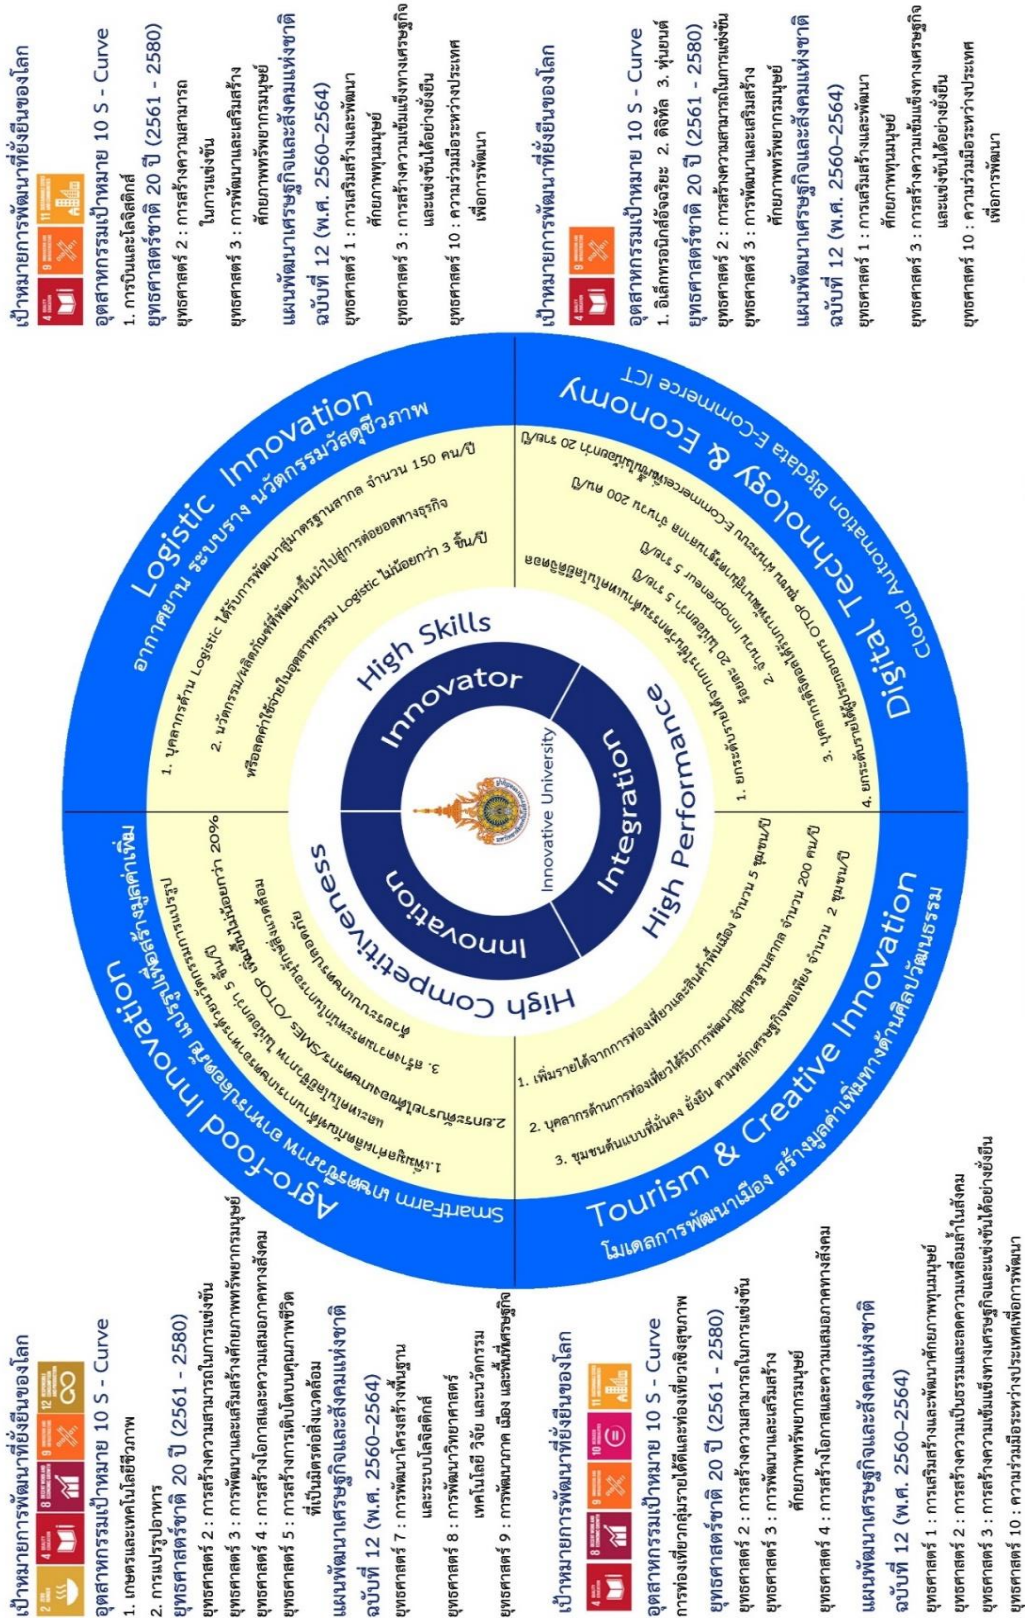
เป้าหมายการพัฒนาที่ยั่งยืนของโลก

อุตสาหกรรมเป้าหมาย 10 S - Curve
1. การบินและโลจิสติกส์
ยุทธศาสตร์ชาติ 20 ปี (2561 - 2580)
ยุทธศาสตร์ 2 : การสร้างความสามารถในการแข่งขัน
ยุทธศาสตร์ 3 : การพัฒนาและเสริมสร้างศักยภาพทรัพยากรมนุษย์
แผนพัฒนาเศรษฐกิจและสังคมแห่งชาติ ฉบับที่ 12 (พ.ศ. 2560–2564)
ยุทธศาสตร์ 1 : การเสริมสร้างและพัฒนาศักยภาพทุนมนุษย์
ยุทธศาสตร์ 3 : การสร้างความเข้มแข็งทางเศรษฐกิจและแข่งขันได้อย่างยั่งยืน
ยุทธศาสตร์ 10 : ความร่วมมือระหว่างประเทศเพื่อการพัฒนา

เป้าหมายการพัฒนาที่ยั่งยืนของโลก

อุตสาหกรรมเป้าหมาย 10 S - Curve
1. อิเล็กทรอนิกส์อัจฉริยะ 2. ดิจิทัล 3. หุ่นยนต์
ยุทธศาสตร์ชาติ 20 ปี (2561 - 2580)
ยุทธศาสตร์ 2 : การสร้างความสามารถในการแข่งขัน
ยุทธศาสตร์ 3 : การพัฒนาและเสริมสร้างศักยภาพทรัพยากรมนุษย์
แผนพัฒนาเศรษฐกิจและสังคมแห่งชาติ ฉบับที่ 12 (พ.ศ. 2560–2564)
ยุทธศาสตร์ 1 : การเสริมสร้างและพัฒนาศักยภาพทุนมนุษย์
ยุทธศาสตร์ 3 : การสร้างความเข้มแข็งทางเศรษฐกิจและแข่งขันได้อย่างยั่งยืน
ยุทธศาสตร์ 10 : ความร่วมมือระหว่างประเทศเพื่อการพัฒนา

Logistic Innovation
อากาศยาน ระบบราง นวัตกรรมวัสดุชีวภาพ
1. บุคลากรด้าน Logistic ได้รับการพัฒนาสู่มาตรฐานสากล จำนวน 150 คน/ปี
2. นวัตกรรม/ผลิตภัณฑ์ที่พัฒนาขึ้นนำไปสู่การต่อยอดทางธุรกิจ หรือลดค่าใช้จ่ายในอุตสาหกรรม Logistic ไม่น้อยกว่า 3 ชิ้น/ปี

Digital Technology & Economy
Cloud Automation Bigdata E-Commerce ICT
1. ยกระดับรายได้จากการนำเทคโนโลยีดิจิทัล
2. จำนวน Innopreneur 5 ราย/ปี
3. บุคลากรที่ได้รับการพัฒนาผ่านระบบ E-Commerce จำนวน 200 คน/ปี
4. ยกระดับรายได้ผู้ประกอบการ OTOP ไม่น้อยกว่า 20 รายต่อปี

Agro-food Innovation
SmartFarm เกษตรปลอดภัย อาหารปลอดภัย แปรรูปเพื่อสร้างมูลค่าเพิ่ม
1. เพิ่มมูลค่าผลิตภัณฑ์ทางการเกษตรและการแปรรูป
2. ยกระดับรายได้ผลิตภัณฑ์ชุมชน ไม่น้อยกว่า 20%
3. สร้างผู้ประกอบการ SMEs /OTOP รายใหม่ไม่น้อยกว่า 5 ชิ้น/ปี

Tourism & Creative Innovation
โมเดลการพัฒนาเมือง สร้างมูลค่าเพิ่มทางด้านศิลปวัฒนธรรม
1. เพิ่มรายได้จากการท่องเที่ยวและสินค้าพื้นเมือง จำนวน 5 ชุมชน/ปี
2. บุคลากรด้านการท่องเที่ยวได้รับการพัฒนาสู่มาตรฐานสากล จำนวน 200 คน/ปี
3. ชุมชนต้นแบบที่มั่นคง ยั่งยืน ตามหลักเศรษฐกิจพอเพียง จำนวน 2 ชุมชน/ปี

High Skills
Innovator
Integration
High Performance
Innovation
High Competitiveness
Innovative University

เป้าหมายการพัฒนาที่ยั่งยืนของโลก

อุตสาหกรรมเป้าหมาย 10 S - Curve
1. เกษตรและเทคโนโลยีชีวภาพ
2. การแปรรูปอาหาร
ยุทธศาสตร์ชาติ 20 ปี (2561 - 2580)
ยุทธศาสตร์ 2 : การสร้างความสามารถในการแข่งขัน
ยุทธศาสตร์ 3 : การพัฒนาและเสริมสร้างศักยภาพทรัพยากรมนุษย์
ยุทธศาสตร์ 4 : การสร้างโอกาสและความเสมอภาคทางสังคม
ยุทธศาสตร์ 5 : การสร้างการเติบโตบนคุณภาพชีวิตที่เป็นมิตรต่อสิ่งแวดล้อม
แผนพัฒนาเศรษฐกิจและสังคมแห่งชาติ ฉบับที่ 12 (พ.ศ. 2560–2564)
ยุทธศาสตร์ 7 : การพัฒนาโครงสร้างพื้นฐานและระบบโลจิสติกส์
ยุทธศาสตร์ 8 : การพัฒนาวิทยาศาสตร์ เทคโนโลยี วิจัย และนวัตกรรม
ยุทธศาสตร์ 9 : การพัฒนาภาค เมือง และพื้นที่เศรษฐกิจ

เป้าหมายการพัฒนาที่ยั่งยืนของโลก

อุตสาหกรรมเป้าหมาย 10 S - Curve
การท่องเที่ยวกลุ่มรายได้ดีและท่องเที่ยวเชิงสุขภาพ
ยุทธศาสตร์ชาติ 20 ปี (2561 - 2580)
ยุทธศาสตร์ 2 : การสร้างความสามารถในการแข่งขัน
ยุทธศาสตร์ 3 : การพัฒนาและเสริมสร้างศักยภาพทรัพยากรมนุษย์
ยุทธศาสตร์ 4 : การสร้างโอกาสและความเสมอภาคทางสังคม
แผนพัฒนาเศรษฐกิจและสังคมแห่งชาติ ฉบับที่ 12 (พ.ศ. 2560–2564)
ยุทธศาสตร์ 1 : การเสริมสร้างและพัฒนาศักยภาพทุนมนุษย์
ยุทธศาสตร์ 2 : การสร้างความเป็นธรรมและลดความเหลื่อมล้ำในสังคม
ยุทธศาสตร์ 3 : การสร้างความเข้มแข็งทางเศรษฐกิจและแข่งขันได้อย่างยั่งยืน
ยุทธศาสตร์ 10 : ความร่วมมือระหว่างประเทศเพื่อการพัฒนา